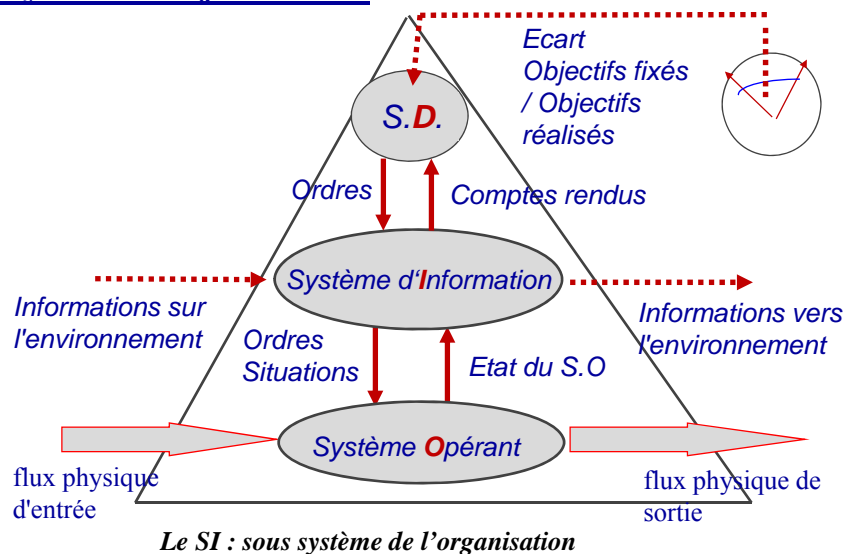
Ecart
Objectifs fixés
/ Objectifs
réalisés

S.D.

Ordres

Comptes rendus

Système d'Information

Informations sur
l'environnement

Informations vers
l'environnement

Ordres
Situations

Etat du S.O

Système Opérant

flux physique
d'entrée

flux physique de
sortie

Le SI : sous système de l'organisation